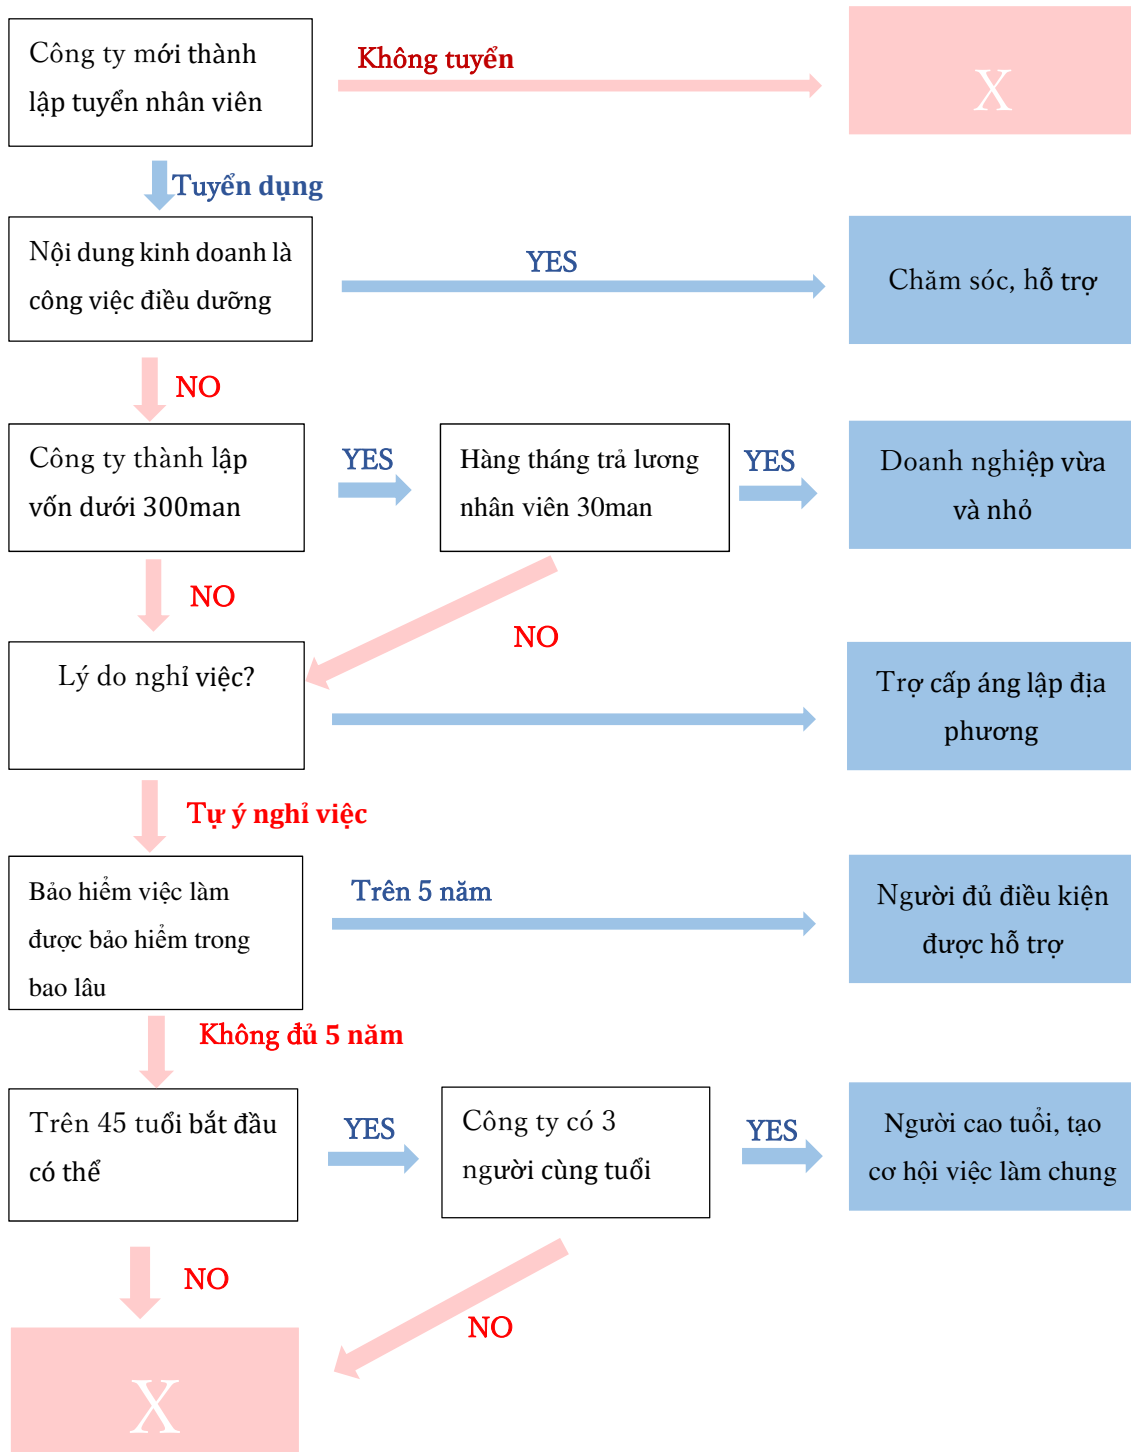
Công ty mới thành lập tuyển nhân viên

Không tuyển

X

Tuyển dụng

Nội dung kinh doanh là công việc điều dưỡng

YES

Chăm sóc, hỗ trợ

NO

Công ty thành lập vốn dưới 300man

YES

Hàng tháng trả lương nhân viên 30man

YES

Doanh nghiệp vừa và nhỏ

NO

NO

Lý do nghỉ việc?

Trợ cấp áng lập địa phương

Tự ý nghỉ việc

Bảo hiểm việc làm được bảo hiểm trong bao lâu

Trên 5 năm

Người đủ điều kiện được hỗ trợ

Không đủ 5 năm

Trên 45 tuổi bắt đầu có thể

YES

Công ty có 3 người cùng tuổi

YES

Người cao tuổi, tạo cơ hội việc làm chung

NO

NO

X